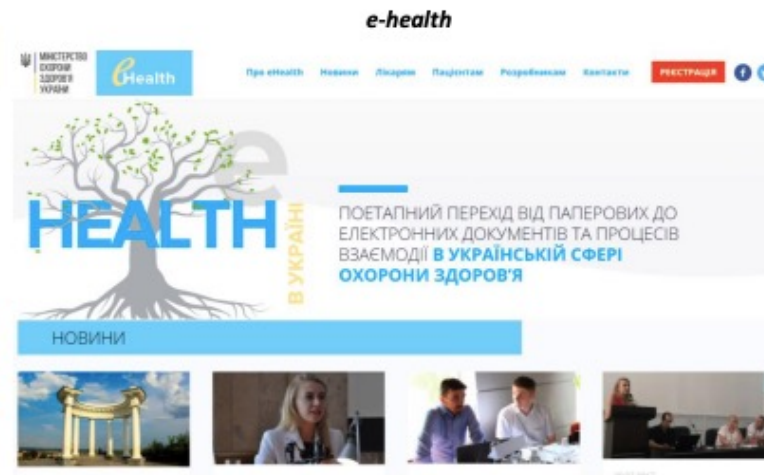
e-health

МІНІСТЕРСТВО ОХОРОНИ ЗДОРОВ'Я УКРАЇНИ

eHealth

Про eHealth Новини Лікарям Пацієнтам Розробникам Контакти РЕЄСТРАЦІЯ

e
HEALTH
В УКРАЇНІ

ПОЕТАПНИЙ ПЕРЕХІД ВІД ПАПЕРОВИХ ДО ЕЛЕКТРОННИХ ДОКУМЕНТІВ ТА ПРОЦЕСІВ ВЗАЄМОДІЇ В УКРАЇНСЬКІЙ СФЕРІ ОХОРОНИ ЗДОРОВ'Я

НОВИНИ